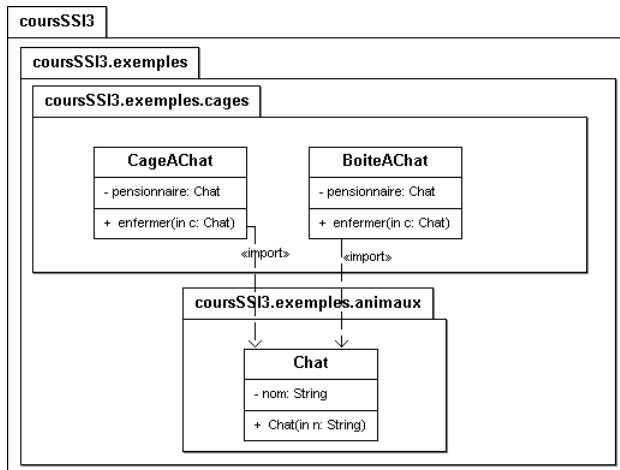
coursSSI3

coursSSI3.exemples

coursSSI3.exemples.cages

CageAChat
- pensionnaire: Chat
+ enfermer(in c: Chat)

BoiteAChat
- pensionnaire: Chat
+ enfermer(in c: Chat)

«import»

«import»

coursSSI3.exemples.animaux

Chat
- nom: String
+ Chat(in n: String)